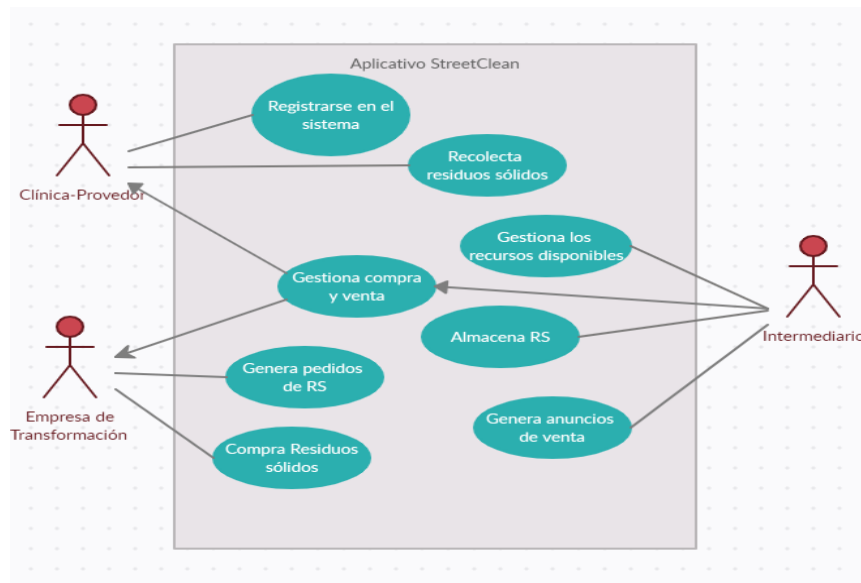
Aplicativo StreetClean

Clínica-Provedor

Registrarse en el sistema

Recolecta residuos sólidos

Gestiona los recursos disponibles

Gestiona compra y venta

Intermediario

Almacena RS

Empresa de Transformación

Genera pedidos de RS

Genera anuncios de venta

Compra Residuos sólidos